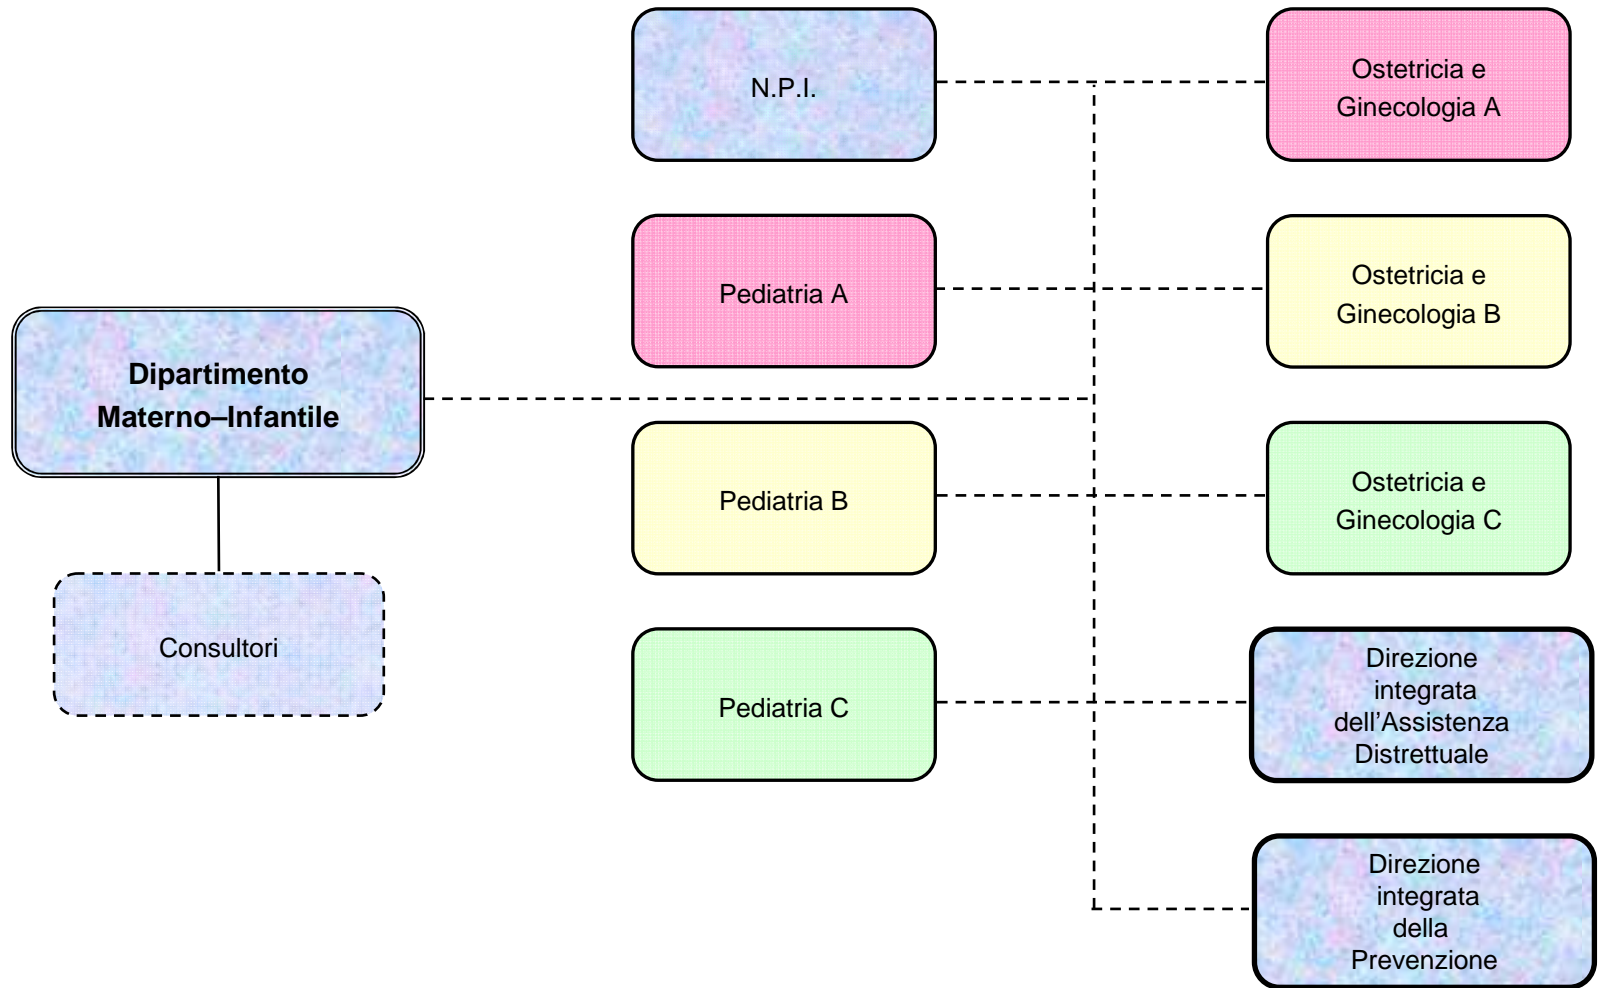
Dipartimento Materno–Infantile

Consultori

N.P.I.

Pediatria A

Pediatria B

Pediatria C

Ostetricia e Ginecologia A

Ostetricia e Ginecologia B

Ostetricia e Ginecologia C

Direzione integrata dell’Assistenza Distrettuale

Direzione integrata della Prevenzione